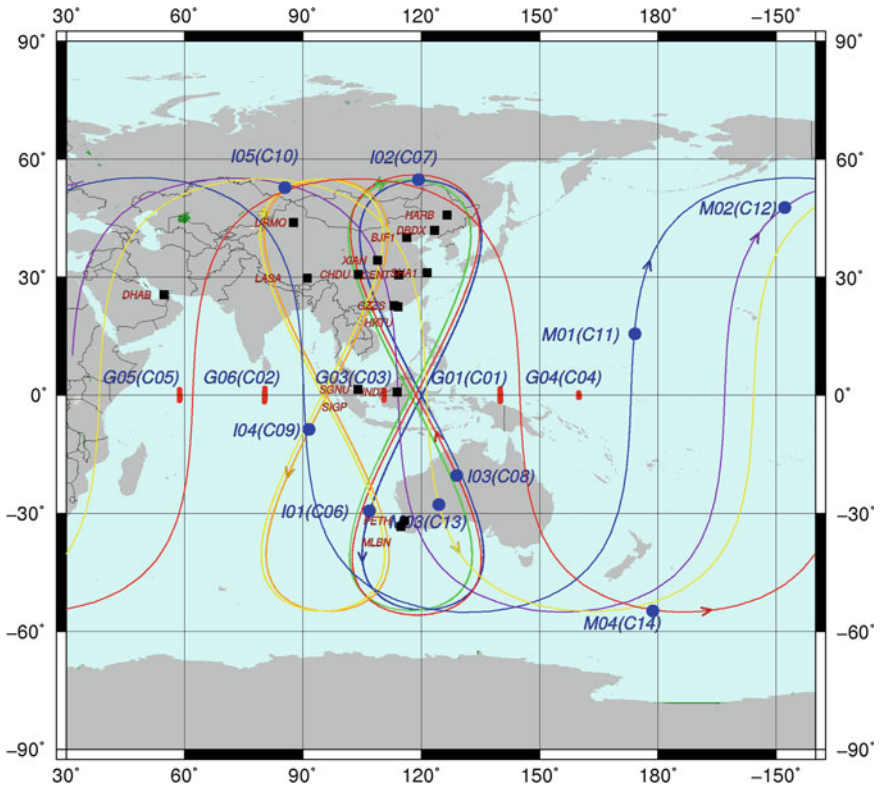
30° 60° 90° 120° 150° 180° -150°

90° 60° 30° 0° -30° -60° -90°

90° 60° 30° 0° -30° -60° -90°

I05(C10)
I02(C07)
M02(C12)
URMQ
HARB
DBDX
BJF1
XIAN
CHDU
CENT
WHA1
LASA
DHAB
GZGS
HKTU
M01(C11)
G05(C05)
G06(C02)
G03(C03)
G01(C01)
G04(C04)
SGNU
INDI
SIGP
I04(C09)
I03(C08)
I01(C06)
PETH
M03(C13)
MLBN
M04(C14)

30° 60° 90° 120° 150° 180° -150°